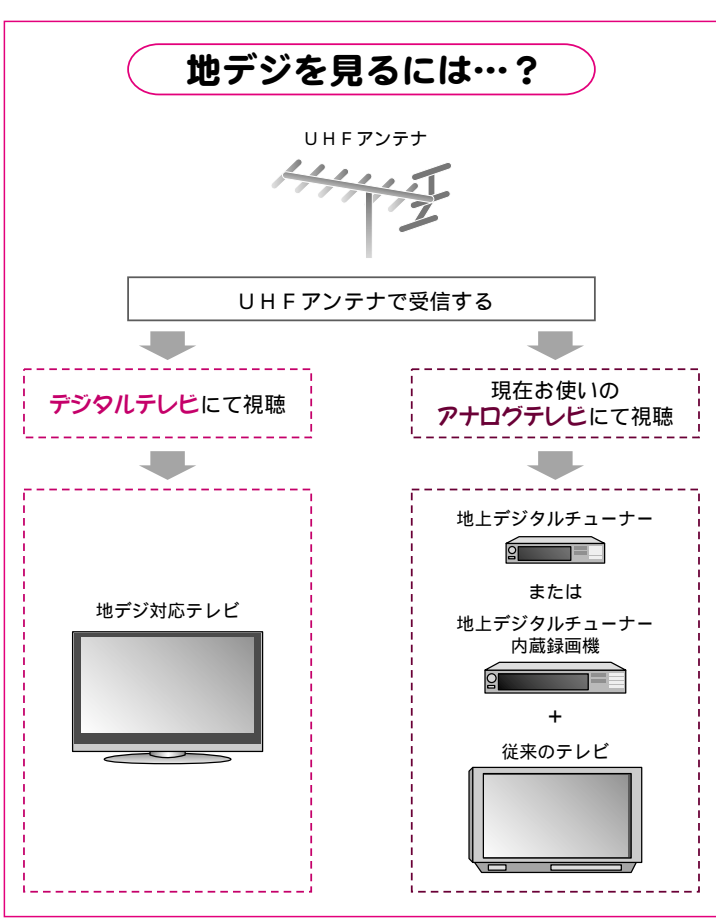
地デジを見るには…？

UHFアンテナ

UHFアンテナで受信する

デジタルテレビにて視聴

現在お使いの
アナログテレビにて視聴

地デジ対応テレビ

地上デジタルチューナー

または

地上デジタルチューナー
内蔵録画機

+

従来のテレビ